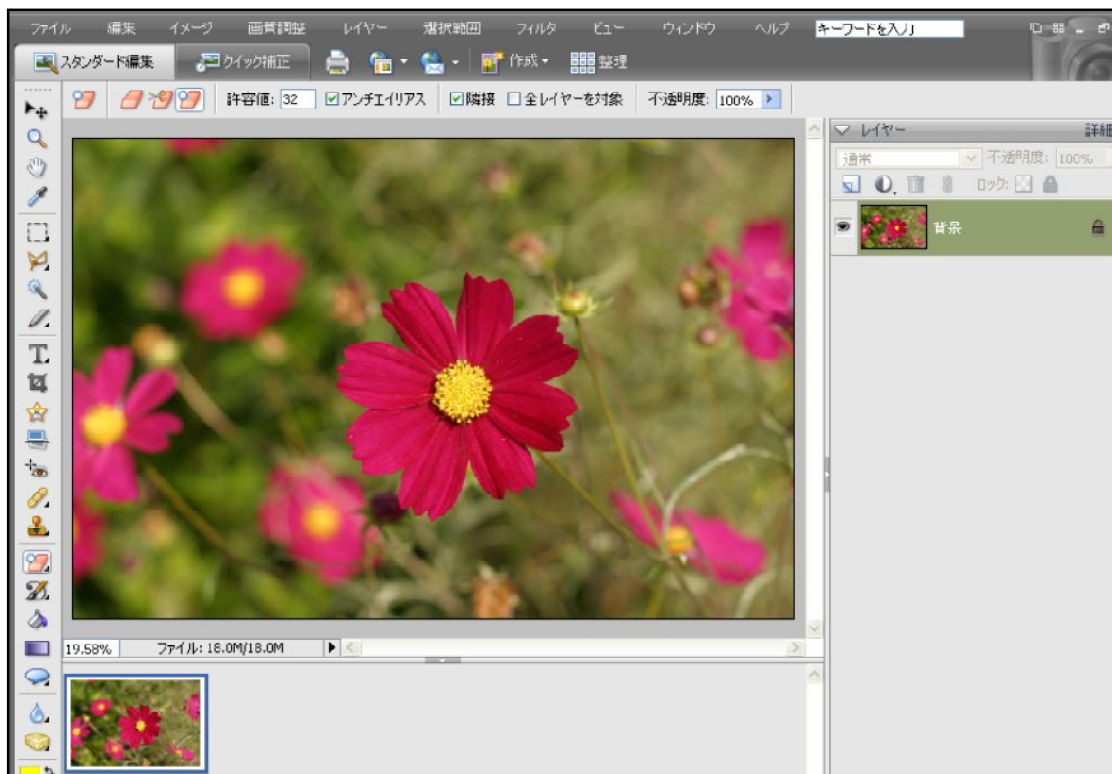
ファイル 編集 イメージ 画質調整 レイヤー 選択範囲 フィルタ ビュー ウィンドウ ヘルプ キーワードを入力

スタンダード編集 クイック補正 作成 整理

許容値: 32 ☑アンチエイリアス ☑隣接 ☐全レイヤーを対象 不透明度: 100%

レイヤー 詳細

通常 不透明度: 100%

ロック:

背景

19.58% ファイル: 18.0M/18.0M